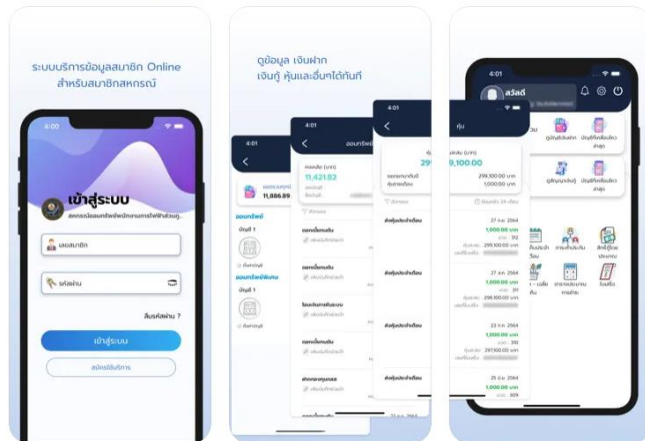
ระบบบริการข้อมูลสมาชิก Online
สำหรับสมาชิกสหกรณ์

4:00

เข้าสู่ระบบ
สหกรณ์ออมทรัพย์พนักงานการไฟฟ้าส่วนภู...

เลขสมาชิก

รหัสผ่าน

ลืมรหัสผ่าน ?

เข้าสู่ระบบ

สมัครใช้บริการ

ดูข้อมูล เงินฝาก
เงินกู้ หุ้นและอื่นๆได้ทันที

4:01

11,886.89

ออมทรัพย์

บัญชี 1

ออมทรัพย์พิเศษ

บัญชี 1

4:01

ออมทรัพย์

11,421.82

4:01

หุ้น

299,100.00

299,100.00 บาท
1,000.00 บาท

27 ธ.ค. 2564
1,000.00 บาท
299,100.00 บาท

27 พ.ย. 2564
1,000.00 บาท
298,100.00 บาท

23 ต.ค. 2564
1,000.00 บาท
297,100.00 บาท

25 ก.ย. 2564
1,000.00 บาท

4:01

สวัสดี